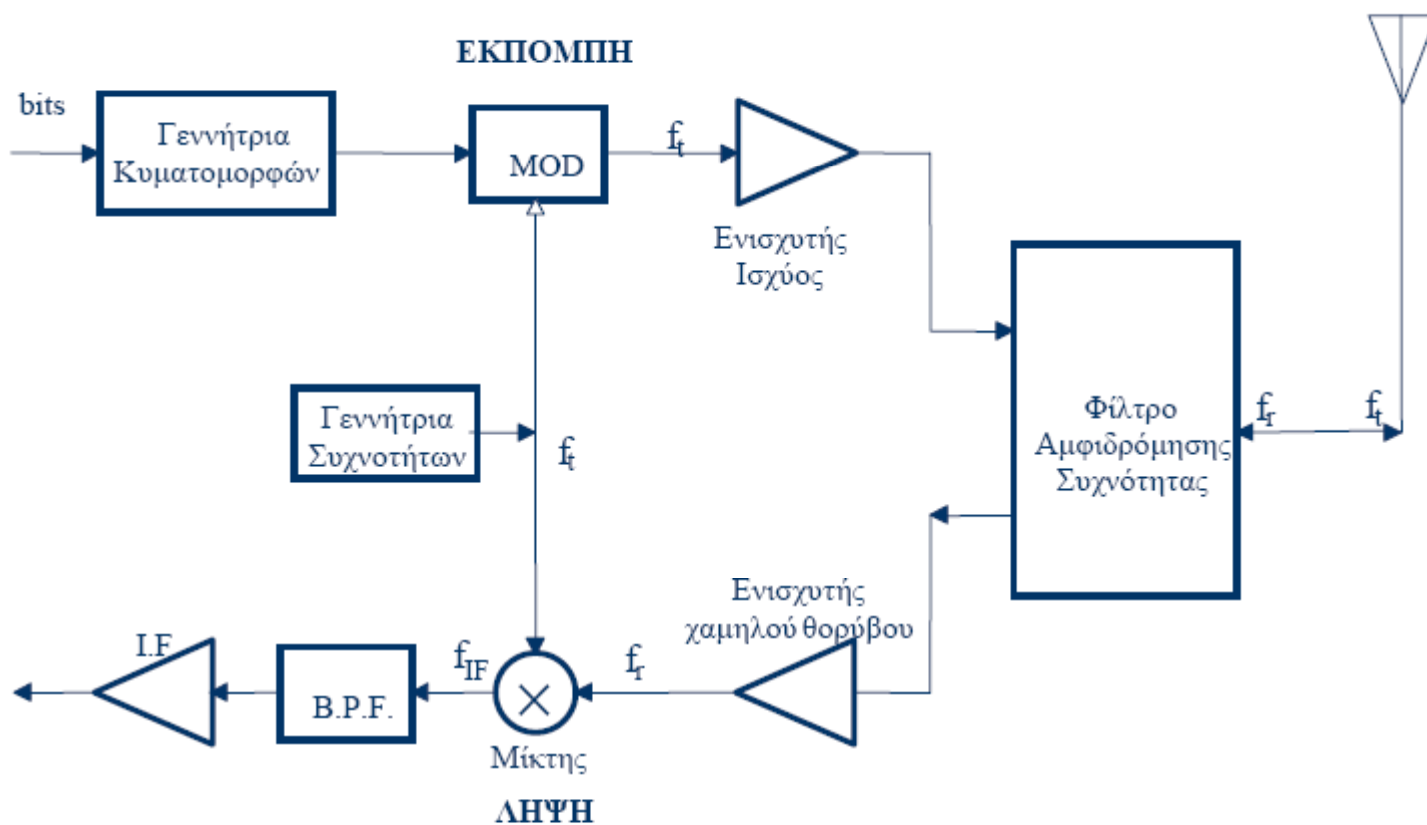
ΕΚΠΟΜΠΗ

bits

Γεννήτρια Κυματομορφών

MOD

$f_t$

Ενισχυτής Ισχύος

Φίλτρο Αμφιδρόμησης Συχνότητας

$f_r$

$f_t$

Γεννήτρια Συχνοτήτων

$f_t$

Ενισχυτής χαμηλού θορύβου

I.F

B.P.F.

$f_{IF}$

$f_r$

Μίκτης

ΛΗΨΗ